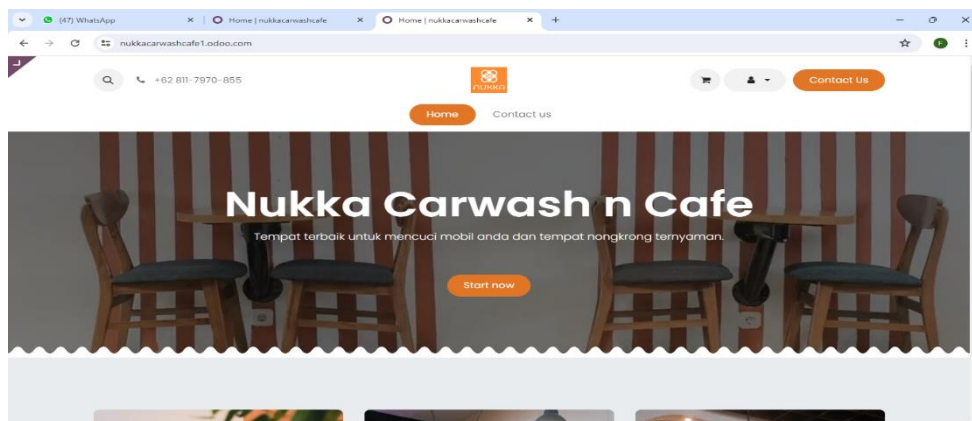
(47) WhatsApp
Home | nukkacarwashcafe
Home | nukkacarwashcafe
nukkacarwashcafe1.odoo.com
F
+62 811-7970-855
NUKKA
Contact Us
Home
Contact us
Nukka Carwash n Cafe
Tempat terbaik untuk mencuci mobil anda dan tempat nongkrong ternyaman.
Start now